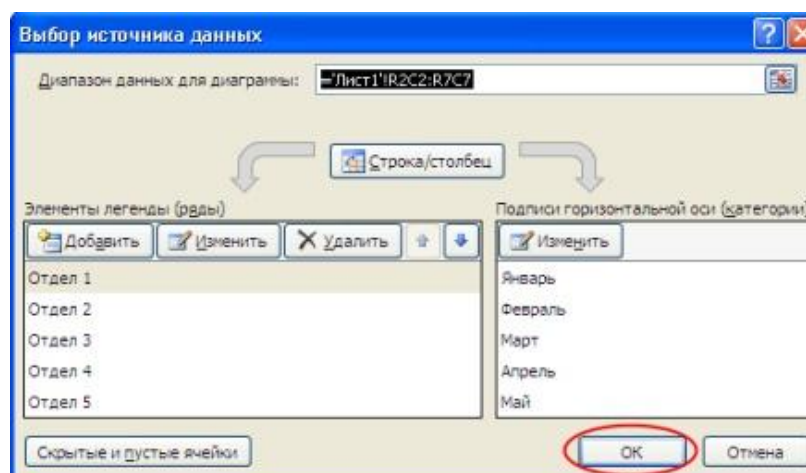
Выбор источника данных

Диапазон данных для диаграммы: ='Лист1'!R2C2:R7C7

Строка/столбец

Элементы легенды (ряды)

Добавить | Изменить | Удалить

Отдел 1
Отдел 2
Отдел 3
Отдел 4
Отдел 5

Подписи горизонтальной оси (категории)

Изменить

Январь
Февраль
Март
Апрель
Май

Скрытые и пустые ячейки

ОК

Отмена